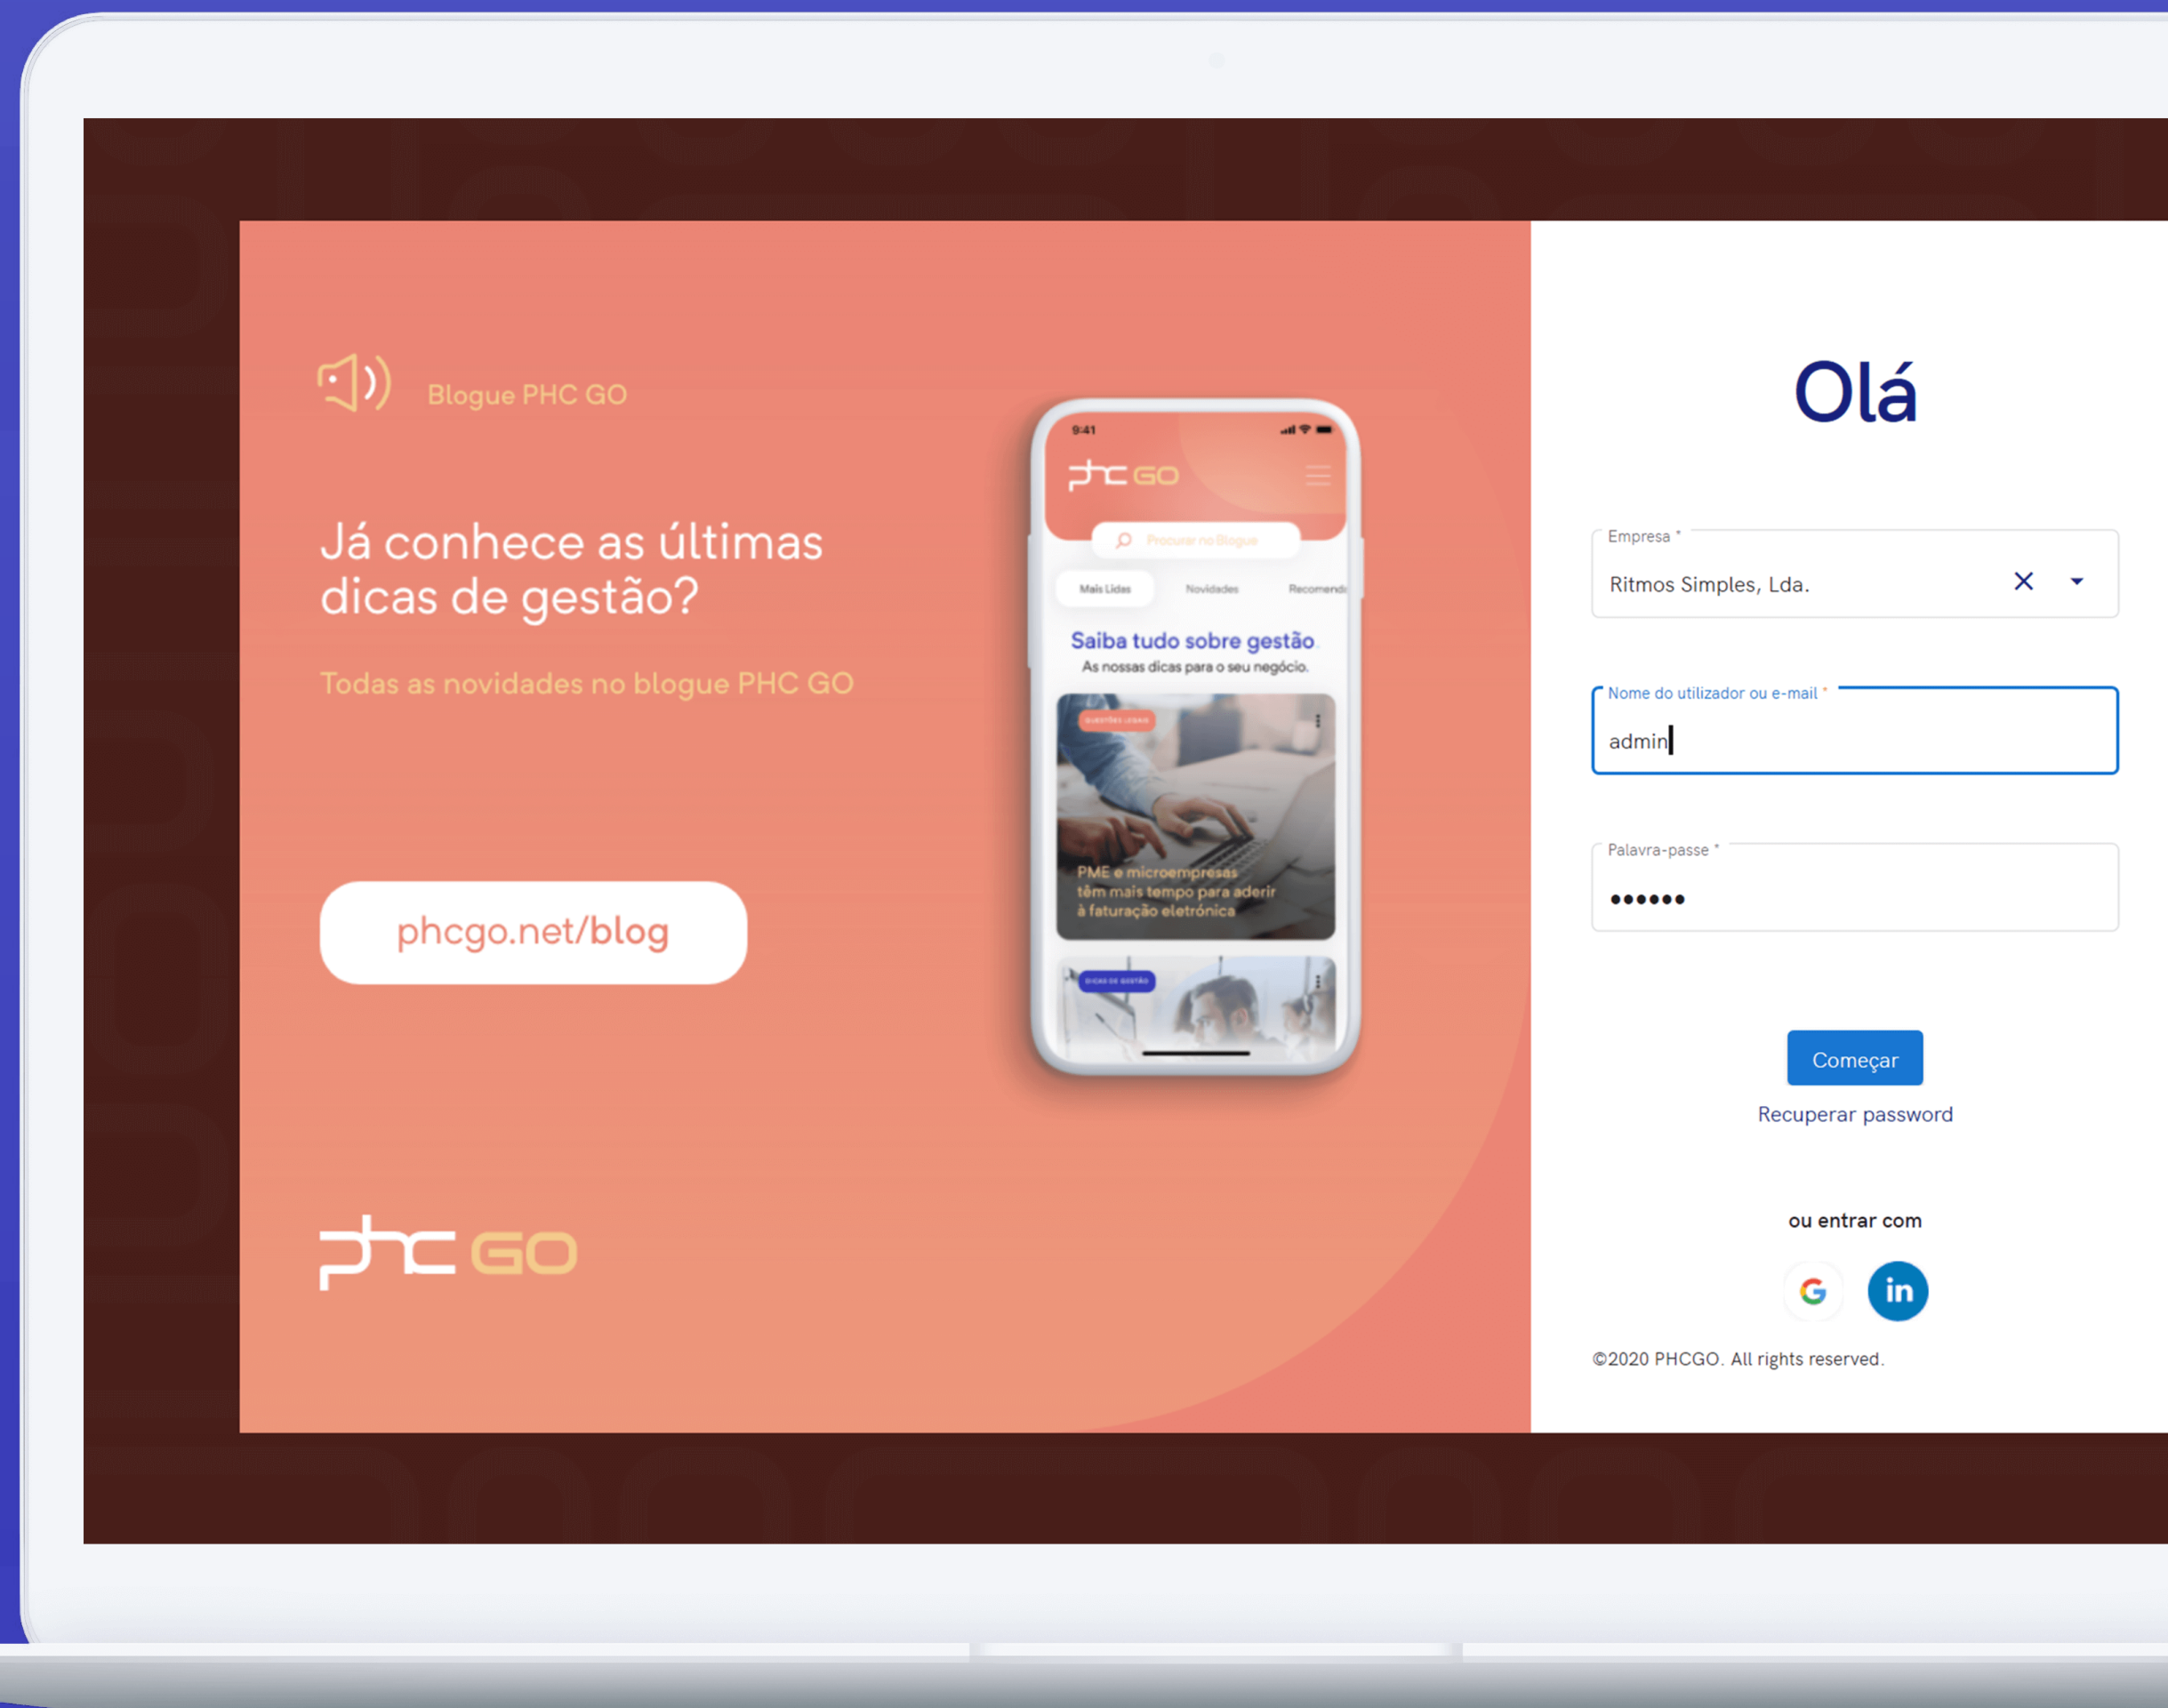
Blogue PHC GO

Já conhece as últimas dicas de gestão?

Todas as novidades no blogue PHC GO

phcgo.net/blog

phc GO

9:41

phc GO

Procurar no Blogue

Mais Lidas Novidades Recomend

Saiba tudo sobre gestão
As nossas dicas para o seu negócio.

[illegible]

PME e microempresas têm mais tempo para aderir à faturação eletrónica

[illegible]

Olá

Empresa *
Ritmos Simples, Lda.

Nome do utilizador ou e-mail *
admin

Palavra-passe *
••••••

Começar

Recuperar password

ou entrar com

in

©2020 PHCGO. All rights reserved.